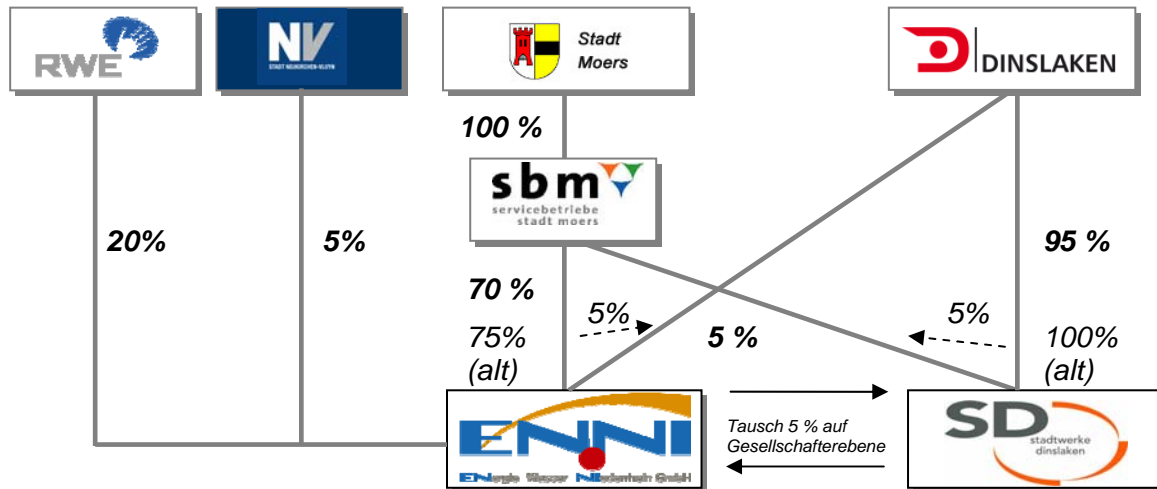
RWE

NV
STADT NEUKIRCHEN-VLUYN

Stadt
Moers

DINSLAKEN

100 %

sbm
servicebetriebe
stadt moers

20%

5%

95 %

70 %

75%
(alt)

5%

5 %

5%

100%
(alt)

ENNI
ENergie Wasser NIederrhein GmbH

Tausch 5 % auf Gesellschafterebene

SD
stadtwerke
dinslaken